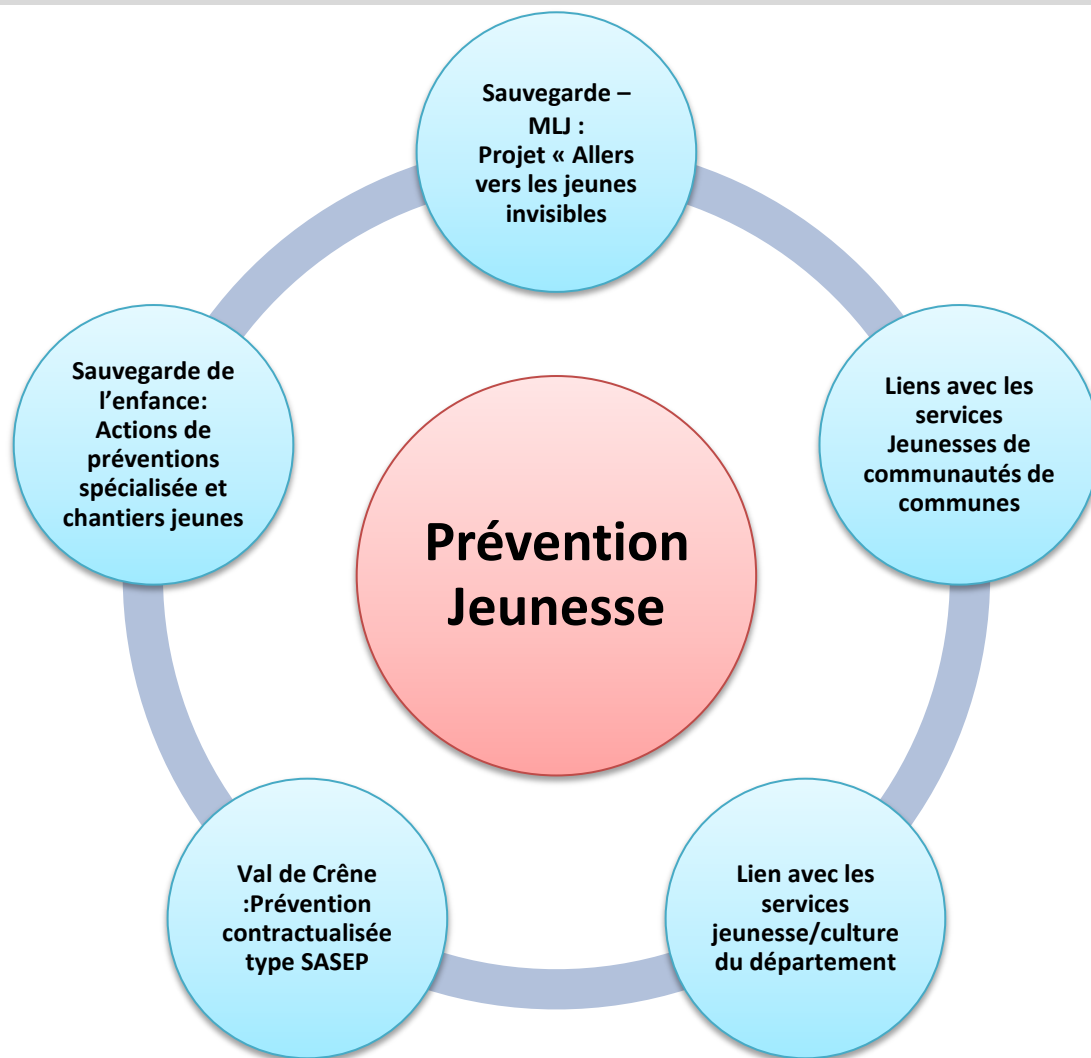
Prévention Jeunesse

Sauvegarde – MLJ : Projet « Allers vers les jeunes invisibles

Liens avec les services Jeunesses de communautés de communes

Lien avec les services jeunesse/culture du département

Val de Crêne :Prévention contractualisée type SASEP

Sauvegarde de l'enfance: Actions de préventions spécialisée et chantiers jeunes